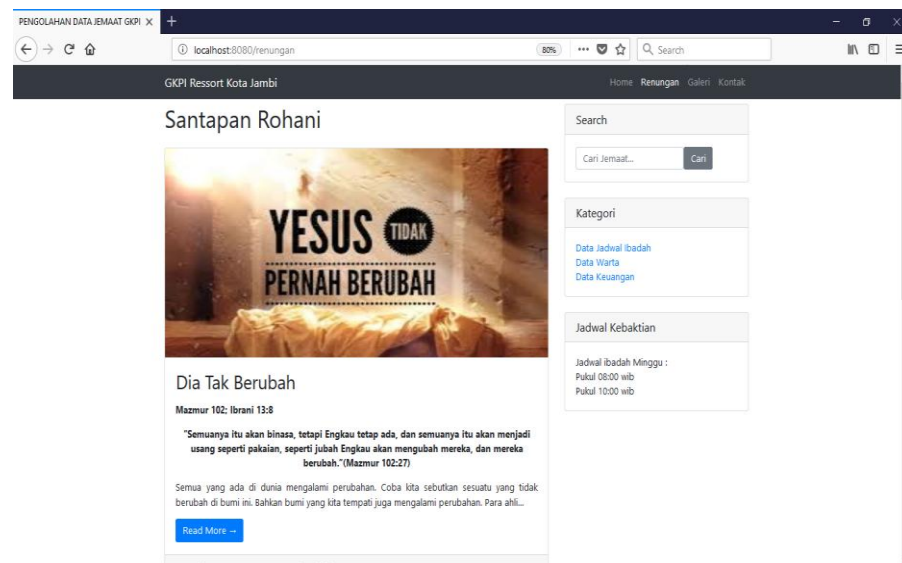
PENGOLAHAN DATA JEMAAT GKPI ×
+
localhost:8080/renungan
80%
Search

GKPI Ressort Kota Jambi
Home Renungan Galeri Kontak

Santapan Rohani

YESUS TIDAK PERNAH BERUBAH

Dia Tak Berubah

Mazmur 102; Ibrani 13:8

"Semuanya itu akan binasa, tetapi Engkau tetap ada, dan semuanya itu akan menjadi usang seperti pakaian, seperti jubah Engkau akan mengubah mereka, dan mereka berubah."(Mazmur 102:27)

Semua yang ada di dunia mengalami perubahan. Coba kita sebutkan sesuatu yang tidak berubah di bumi ini. Bahkan bumi yang kita tempati juga mengalami perubahan. Para ahli...

Read More →

Search
Cari Jemaat...
Cari

Kategori
Data Jadwal Ibadah
Data Warta
Data Keuangan

Jadwal Kebaktian
Jadwal ibadah Minggu :
Pukul 08:00 wib
Pukul 10:00 wib